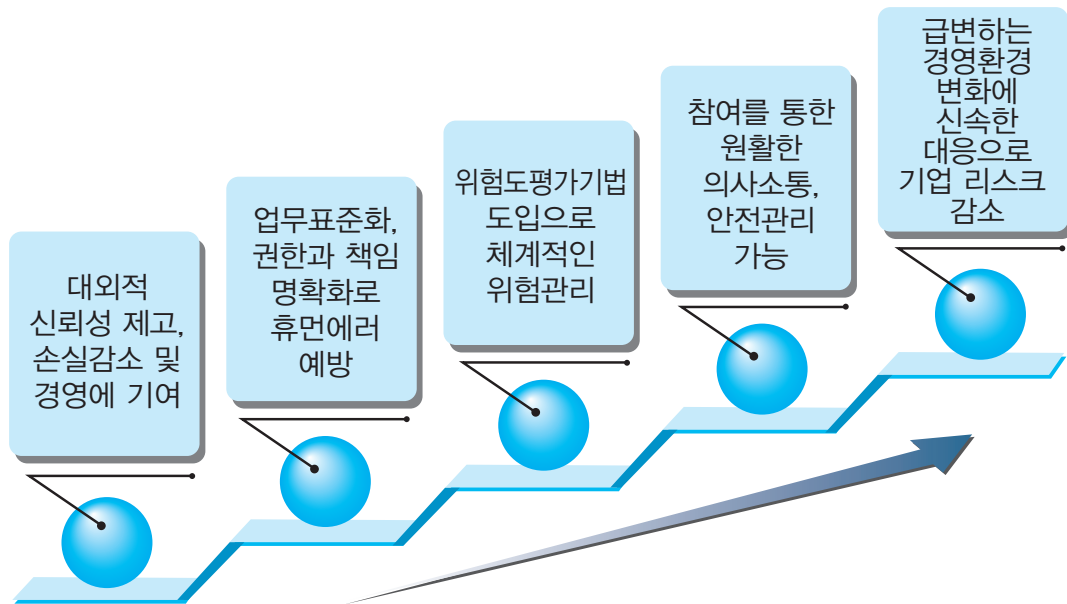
대외적 신뢰성 제고, 손실감소 및 경영에 기여

업무표준화, 권한과 책임 명확화로 휴먼에러 예방

위험도평가기법 도입으로 체계적인 위험관리

참여를 통한 원활한 의사소통, 안전관리 가능

급변하는 경영환경 변화에 신속한 대응으로 기업 리스크 감소